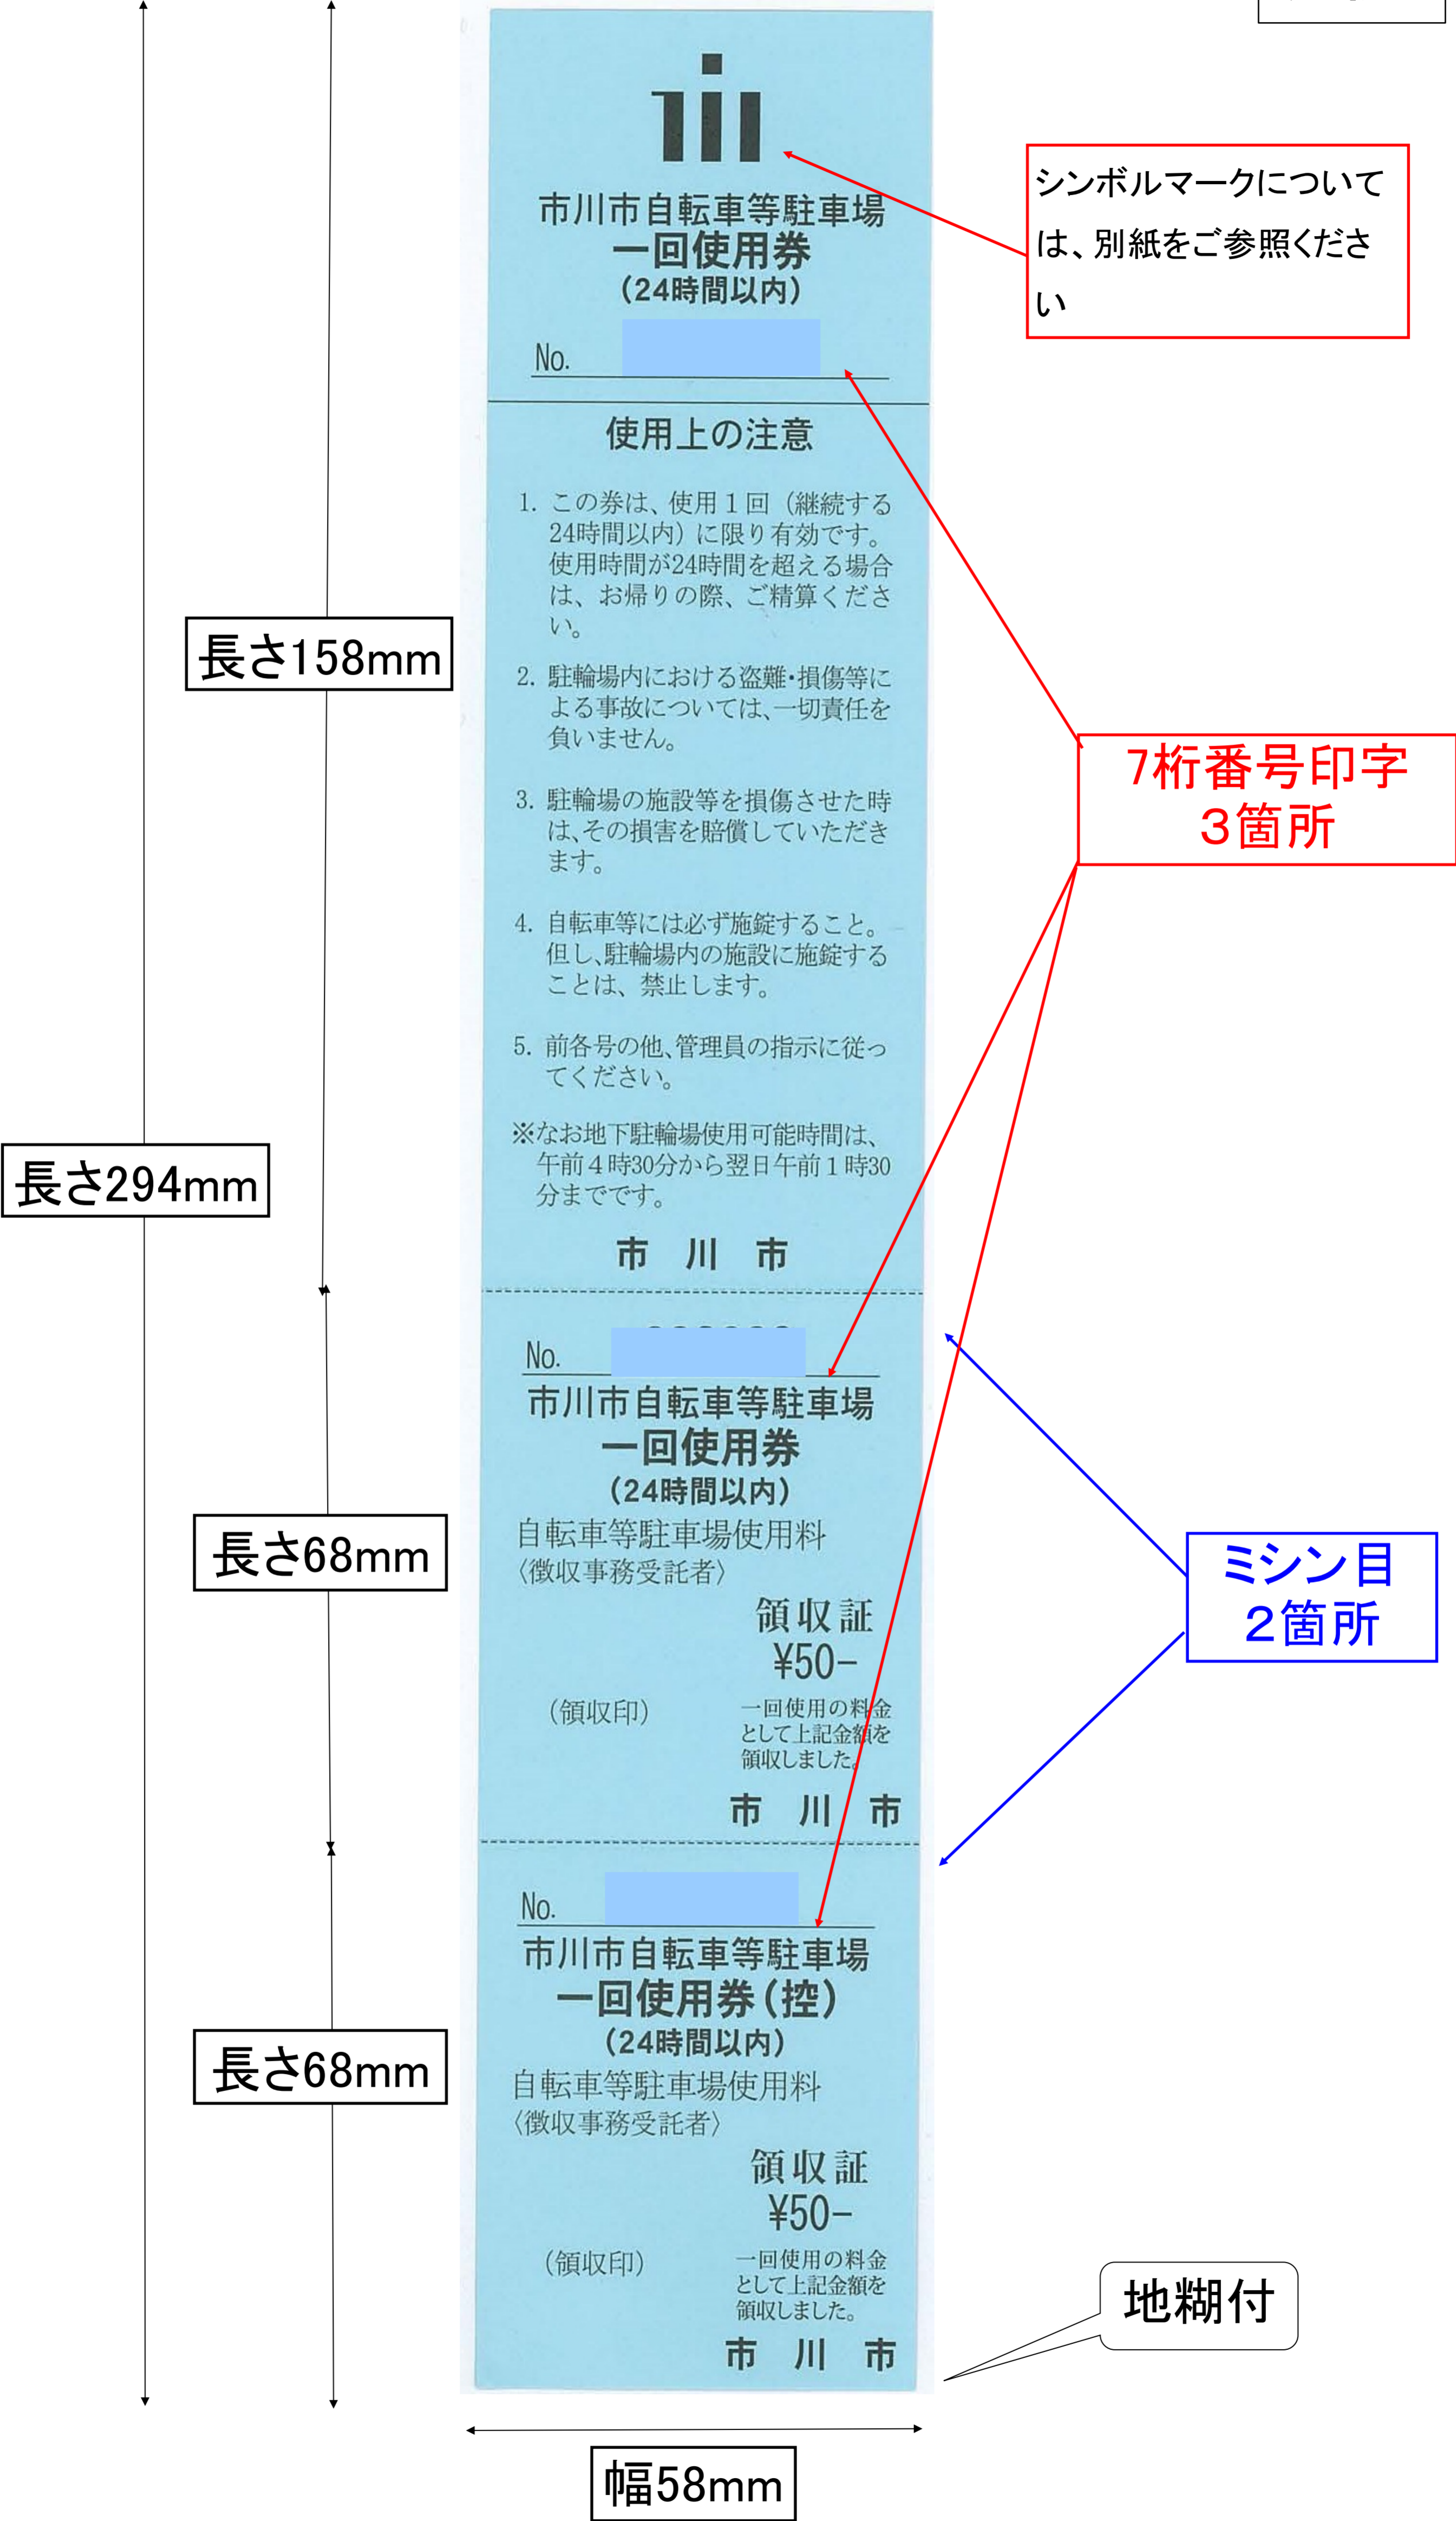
市川市自転車等駐車場
一回使用券
(24時間以内)

No.

シンボルマークについては、別紙をご参照ください

使用上の注意

1. この券は、使用1回(継続する24時間以内)に限り有効です。使用時間が24時間を超える場合は、お帰りの際、ご精算ください。

2. 駐輪場内における盗難・損傷等による事故については、一切責任を負いません。

3. 駐輪場の施設等を損傷させた時は、その損害を賠償していただきます。

4. 自転車等には必ず施錠すること。但し、駐輪場内の施設に施錠することは、禁止します。

5. 前各号の他、管理員の指示に従ってください。

※なお地下駐輪場使用可能時間は、午前4時30分から翌日午前1時30分までです。

市　川　市

長さ158mm

長さ294mm

7桁番号印字
3箇所

No.

市川市自転車等駐車場
一回使用券
(24時間以内)
自転車等駐車場使用料
〈徴収事務受託者〉
領収証
¥50−
(領収印)
一回使用の料金として上記金額を領収しました。
市　川　市

長さ68mm

ミシン目
2箇所

No.

市川市自転車等駐車場
一回使用券(控)
(24時間以内)
自転車等駐車場使用料
〈徴収事務受託者〉
領収証
¥50−
(領収印)
一回使用の料金として上記金額を領収しました。
市　川　市

長さ68mm

地糊付

幅58mm